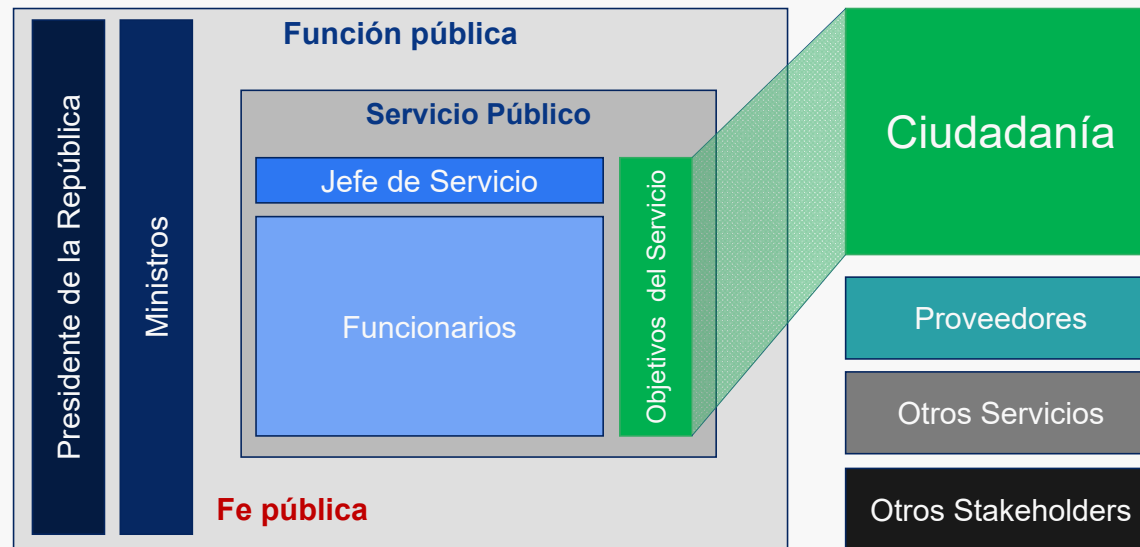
Función pública

Presidente de la República

Ministros

Servicio Público

Jefe de Servicio

Funcionarios

Objetivos del Servicio

Fe pública

Ciudadanía

Proveedores

Otros Servicios

Otros Stakeholders